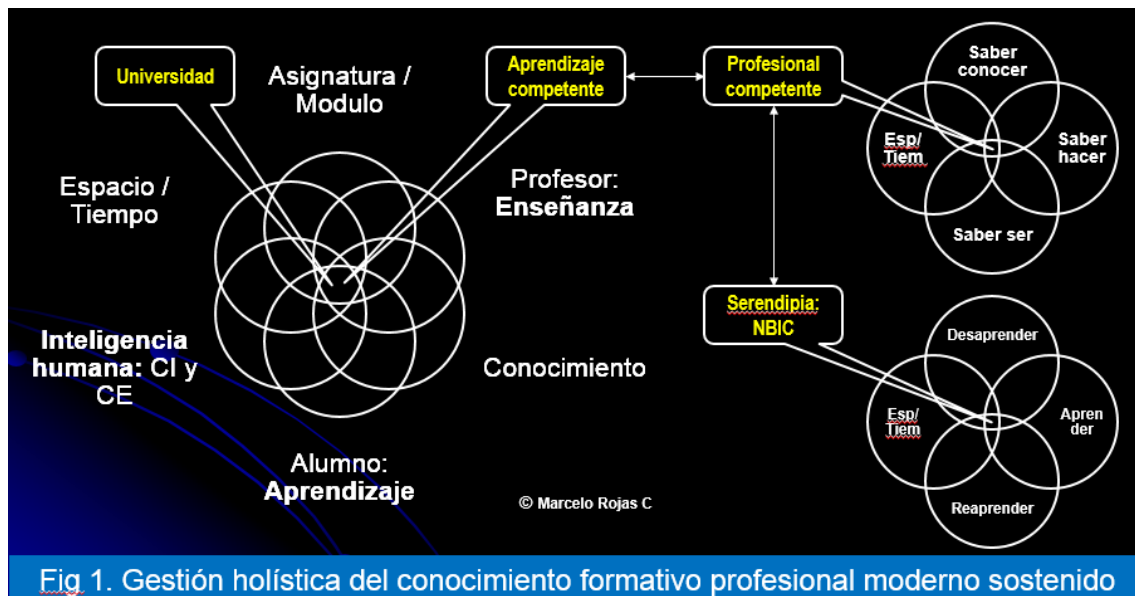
Universidad

Asignatura / Modulo

Aprendizaje competente

Profesional competente

Saber conocer

Esp/ Tiem

Saber hacer

Saber ser

Espacio / Tiempo

Profesor: Enseñanza

Serendipia: NBIC

Desaprender

Inteligencia humana: CI y CE

Conocimiento

Esp/ Tiem

Apren der

Reaprender

Alumno: Aprendizaje

© Marcelo Rojas C

Fig 1. Gestión holística del conocimiento formativo profesional moderno sostenido